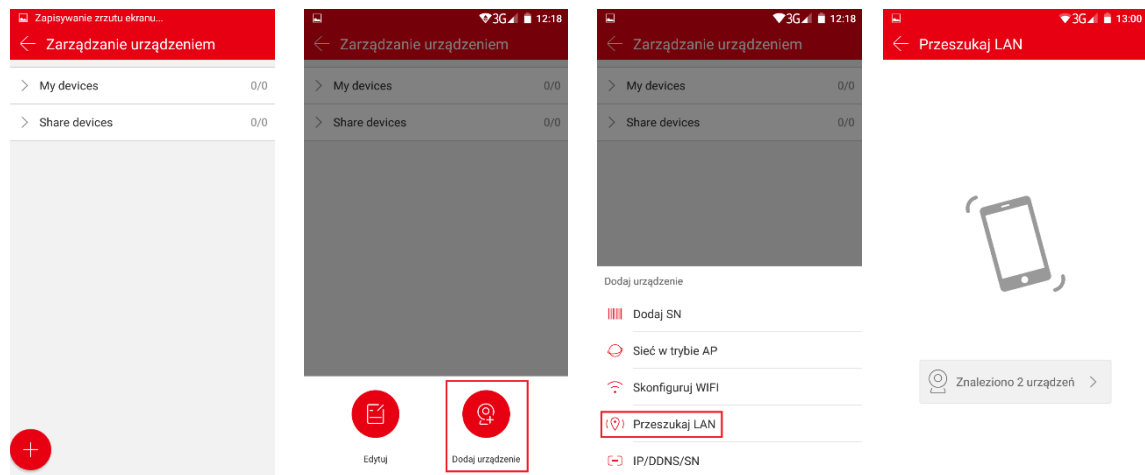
Zapisywanie zrzutu ekranu...
Zarządzanie urządzeniem
My devices 0/0
Share devices 0/0

3G 12:18
Zarządzanie urządzeniem
My devices 0/0
Share devices 0/0
Edytuj
Dodaj urządzenie

3G 12:18
Zarządzanie urządzeniem
My devices 0/0
Share devices 0/0
Dodaj urządzenie
Dodaj SN
Sieć w trybie AP
Skonfiguruj WIFI
Przeszukaj LAN
IP/DDNS/SN

3G 13:00
Przeszukaj LAN
Znaleziono 2 urządzeń